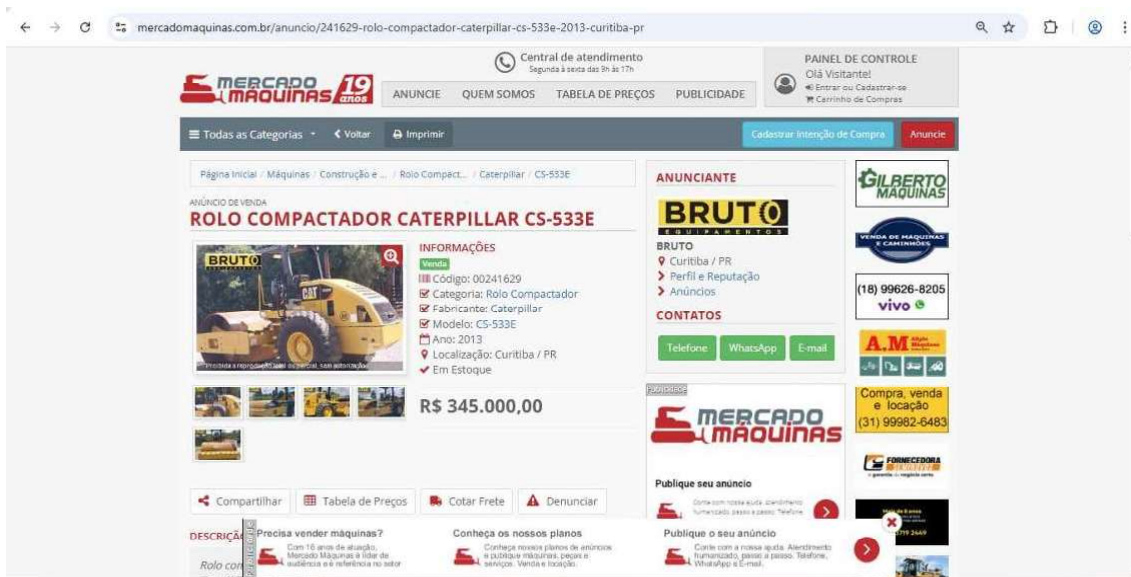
mercadomaquinas.com.br/anuncio/241629-rolo-compactador-caterpillar-cs-533e-2013-curitiba-pr

MERCADO MÁQUINAS 19 anos

Central de atendimento
Segunda à sexta das 9h às 17h

PAINEL DE CONTROLE
Olá Visitante!
Entrar ou Cadastrar-se
Carrinho de Compras

ANUNCIE QUEM SOMOS TABELA DE PREÇOS PUBLICIDADE

Todas as Categorias Voltar Imprimir Cadastrar Intenção de Compra Anuncie

Página Inicial / Máquinas / Construção e ... / Rolo Compact... / Caterpillar / CS-533E

ANÚNCIO DE VENDA
ROLO COMPACTADOR CATERPILLAR CS-533E

BRUTO
Proibida a reprodução total ou parcial, sem autorização

INFORMAÇÕES
Venda
Código: 00241629
Categoria: Rolo Compactador
Fabricante: Caterpillar
Modelo: CS-533E
Ano: 2013
Localização: Curitiba / PR
Em Estoque

R$ 345.000,00

ANUNCIANTE
BRUTO EQUIPAMENTOS
BRUTO
Curitiba / PR
Perfil e Reputação
Anúncios

CONTATOS
Telefone WhatsApp E-mail

Publicidade
MERCADO MÁQUINAS
Publique seu anúncio
Conte com nossa ajuda. Atendimento humanizado, passo a passo. Telefone.

GILBERTO MÁQUINAS
VENDA DE MÁQUINAS E CAMINHÕES
(18) 99626-8205
vivo
A.M
Compra, venda e locação
(31) 99982-6483
FORNECEDORA

Compartilhar Tabela de Preços Cotar Frete Denunciar

DESCRIÇÃO
Rolo con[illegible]

Precisa vender máquinas?
Com 16 anos de atuação, Mercado Máquinas é líder de audiência e é referência no setor

Conheça os nossos planos
Conheça nossos planos de anúncios e publique máquinas, peças e serviços. Venda e locação.

Publique o seu anúncio
Conte com a nossa ajuda. Atendimento humanizado, passo a passo. Telefone, WhatsApp e E-mail.